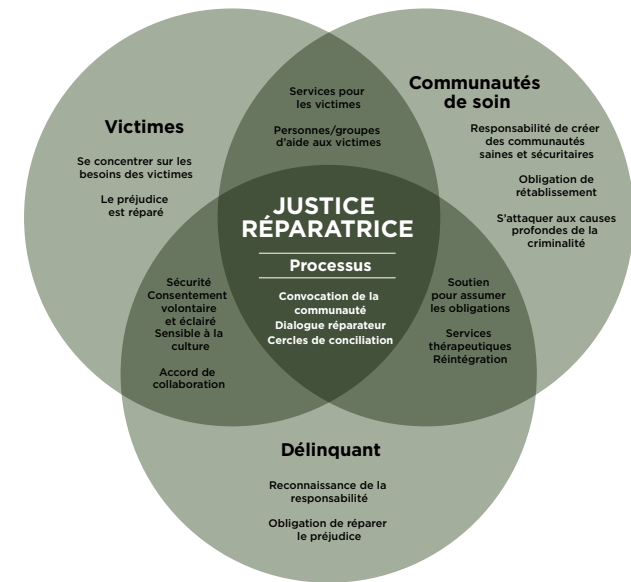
Victimes

Se concentrer sur les besoins des victimes

Le préjudice est réparé

Services pour les victimes

Personnes/groupes d'aide aux victimes

Communautés de soin

Responsabilité de créer des communautés saines et sécuritaires

Obligation de rétablissement

S'attaquer aux causes profondes de la criminalité

JUSTICE RÉPARATRICE

Processus

Convocation de la communauté
Dialogue réparateur
Cercles de conciliation

Sécurité
Consentement volontaire et éclairé
Sensible à la culture

Accord de collaboration

Soutien pour assumer les obligations

Services thérapeutiques
Réintégration

Délinquant

Reconnaissance de la responsabilité

Obligation de réparer le préjudice